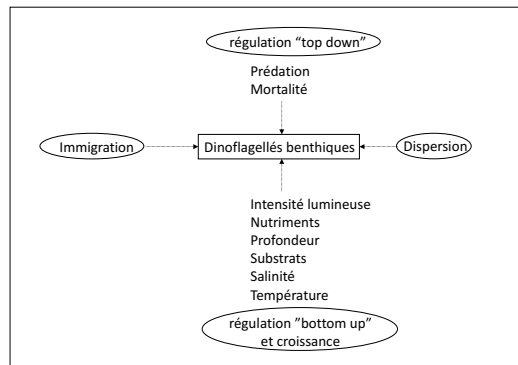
régulation "top down"

Prédation
Mortalité

Immigration

Dinoflagellés benthiques

Dispersion

Intensité lumineuse
Nutriments
Profondeur
Substrats
Salinité
Température

régulation "bottom up" et croissance